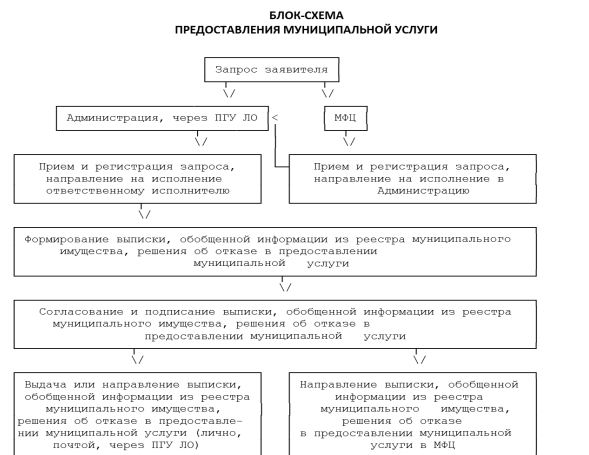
БЛОК-СХЕМА
ПРЕДОСТАВЛЕНИЯ МУНИЦИПАЛЬНОЙ УСЛУГИ

Запрос заявителя

\/

\/

Администрация, через ПГУ ЛО <

МФЦ

\/

Прием и регистрация запроса, направление на исполнение ответственному исполнителю

Прием и регистрация запроса, направление на исполнение в Администрацию

\/

Формирование выписки, обобщенной информации из реестра муниципального имущества, решения об отказе в предоставлении муниципальной услуги

\/

Согласование и подписание выписки, обобщенной информации из реестра муниципального имущества, решения об отказе в предоставлении муниципальной услуги

\/

\/

Выдача или направление выписки, обобщенной информации из реестра муниципального имущества, решения об отказе в предоставлении муниципальной услуги (лично, почтой, через ПГУ ЛО)

Направление выписки, обобщенной информации из реестра муниципального имущества, решения об отказе в предоставлении муниципальной услуги в МФЦ